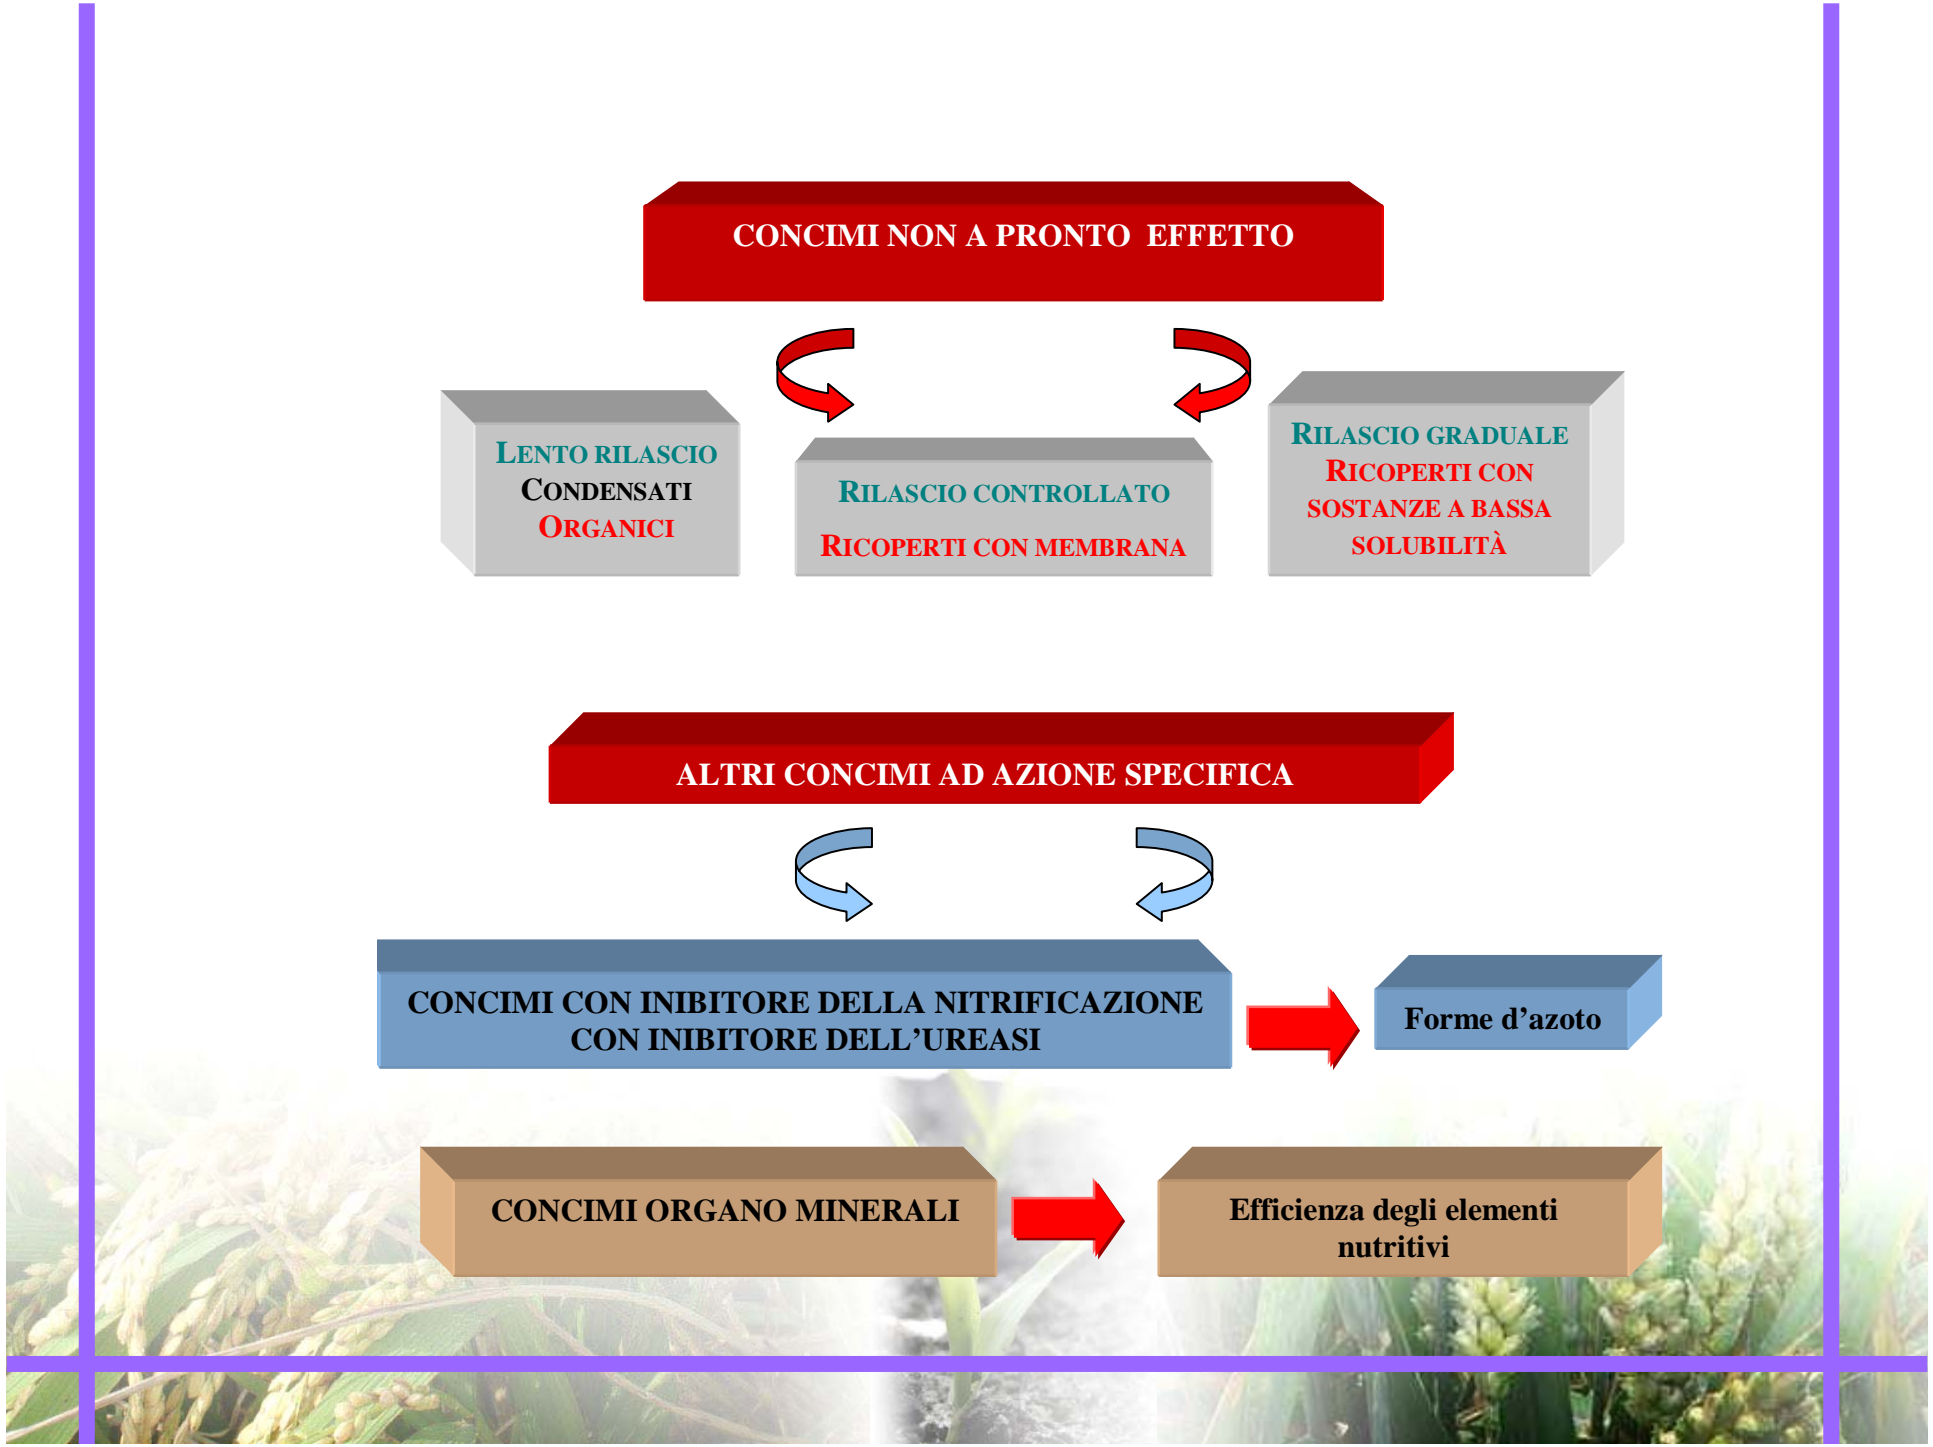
CONCIMI NON A PRONTO EFFETTO

LENTO RILASCIO
CONDENSATI
ORGANICI

RILASCIO CONTROLLATO
RICOPERTI CON MEMBRANA

RILASCIO GRADUALE
RICOPERTI CON SOSTANZE A BASSA SOLUBILITÀ

ALTRI CONCIMI AD AZIONE SPECIFICA

CONCIMI CON INIBITORE DELLA NITRIFICAZIONE
CON INIBITORE DELL'UREASI

Forme d'azoto

CONCIMI ORGANO MINERALI

Efficienza degli elementi nutritivi